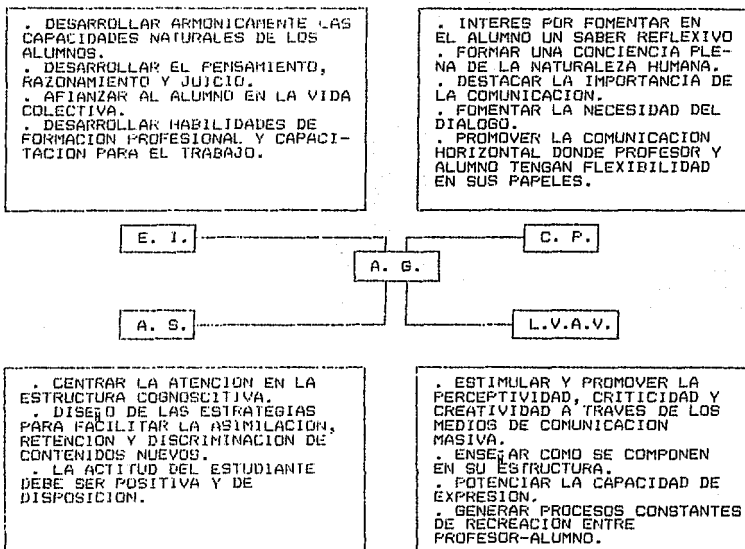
. DESARROLLAR ARMONICAMENTE LAS CAPACIDADES NATURALES DE LOS ALUMNOS.
. DESARROLLAR EL PENSAMIENTO, RAZONAMIENTO Y JUICIO.
. AFIANZAR AL ALUMNO EN LA VIDA COLECTIVA.
. DESARROLLAR HABILIDADES DE FORMACION PROFESIONAL Y CAPACITACION PARA EL TRABAJO.

. INTERES POR FOMENTAR EN EL ALUMNO UN SABER REFLEXIVO
. FORMAR UNA CONCIENCIA PLENA DE LA NATURALEZA HUMANA.
. DESTACAR LA IMPORTANCIA DE LA COMUNICACION.
. FOMENTAR LA NECESIDAD DEL DIALOGO.
. PROMOVER LA COMUNICACION HORIZONTAL DONDE PROFESOR Y ALUMNO TENGAN FLEXIBILIDAD EN SUS PAPELES.

E. I.

C. P.

A. G.

A. S.

L.V.A.V.

. CENTRAR LA ATENCION EN LA ESTRUCTURA COGNOSCITIVA.
. DISEÑO DE LAS ESTRATEGIAS PARA FACILITAR LA ASIMILACION, RETENCION Y DISCRIMINACION DE CONTENIDOS NUEVOS.
. LA ACTITUD DEL ESTUDIANTE DEBE SER POSITIVA Y DE DISPOSICION.

. ESTIMULAR Y PROMOVER LA PERCEPTIVIDAD, CRITICIDAD Y CREATIVIDAD A TRAVES DE LOS MEDIOS DE COMUNICACION MASIVA.
. ENSEÑAR COMO SE COMPONEN EN SU ESTRUCTURA.
. POTENCIAR LA CAPACIDAD DE EXPRESION.
. GENERAR PROCESOS CONSTANTES DE RECREACION ENTRE PROFESOR-ALUMNO.